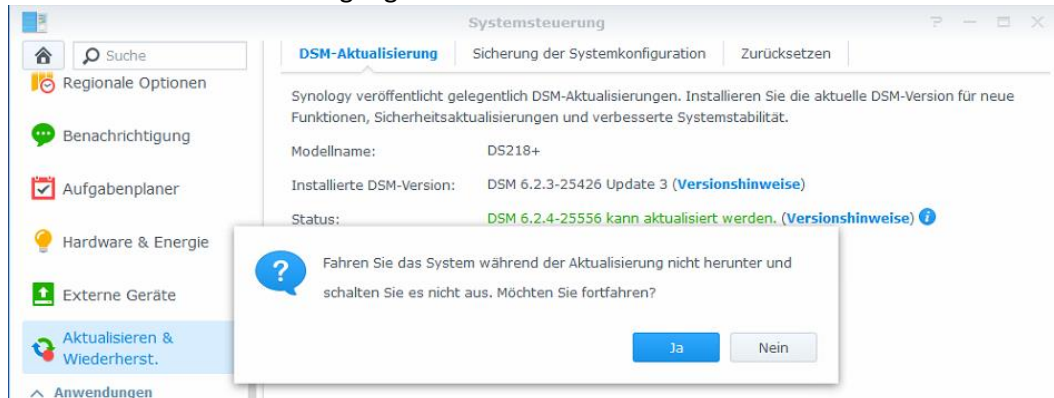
Systemsteuerung

Suche

Regionale Optionen

Benachrichtigung

Aufgabenplaner

Hardware & Energie

Externe Geräte

Aktualisieren & Wiederherst.

Anwendungen

DSM-Aktualisierung | Sicherung der Systemkonfiguration | Zurücksetzen

Synology veröffentlicht gelegentlich DSM-Aktualisierungen. Installieren Sie die aktuelle DSM-Version für neue Funktionen, Sicherheitsaktualisierungen und verbesserte Systemstabilität.

Modellname: DS218+

Installierte DSM-Version: DSM 6.2.3-25426 Update 3 (Versionshinweise)

Status: DSM 6.2.4-25556 kann aktualisiert werden. (Versionshinweise)

Fahren Sie das System während der Aktualisierung nicht herunter und schalten Sie es nicht aus. Möchten Sie fortfahren?

Ja

Nein